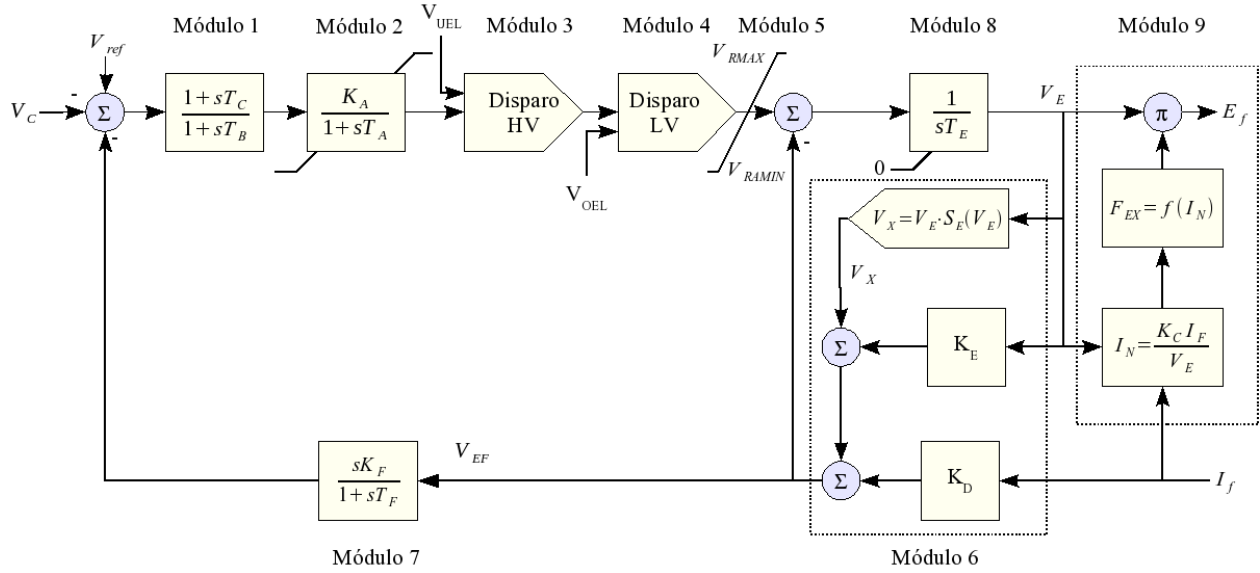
Módulo 1
Módulo 2
$V_{UEL}$
Módulo 3
Módulo 4
Módulo 5
Módulo 8
Módulo 9

$V_{ref}$
-
$V_C$
$\Sigma$
-
$\frac{1+sT_C}{1+sT_B}$
$\frac{K_A}{1+sT_A}$
Disparo HV
Disparo LV
$V_{RMAX}$
$V_{RAMIN}$
$V_{OEL}$
$\Sigma$
-
$\frac{1}{sT_E}$
0
$V_E$
$\pi$
$E_f$

$V_X = V_E \cdot S_E(V_E)$
$V_X$
$F_{EX} = f(I_N)$
$\Sigma$
$K_E$
$I_N = \frac{K_C I_F}{V_E}$

$V_{EF}$
$\frac{sK_F}{1+sT_F}$
$\Sigma$
$K_D$
$I_f$

Módulo 7
Módulo 6